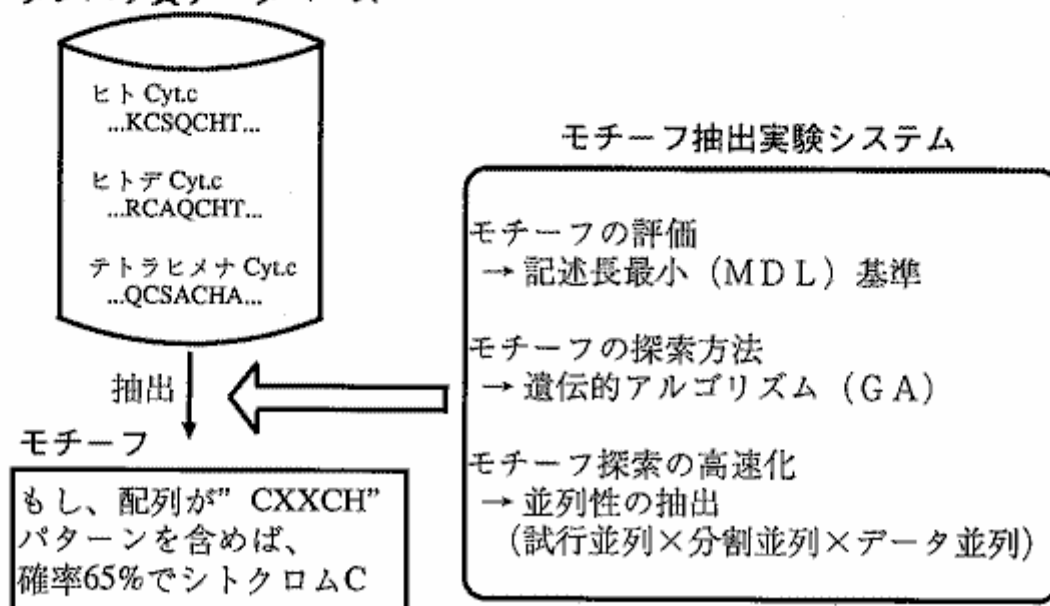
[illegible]

ヒト Cyt.c
...KCSQCHT...

ヒトデ Cyt.c
...RCAQCHT...

テトラヒメナ Cyt.c
...QCSACHA...

抽出

モチーフ

もし、配列が" CXXCH" パターンを含めば、確率65%でシトクロムC

モチーフ抽出実験システム

モチーフの評価
→ 記述長最小（MDL）基準

モチーフの探索方法
→ 遺伝的アルゴリズム（GA）

モチーフ探索の高速化
→ 並列性の抽出
（試行並列×分割並列×データ並列）